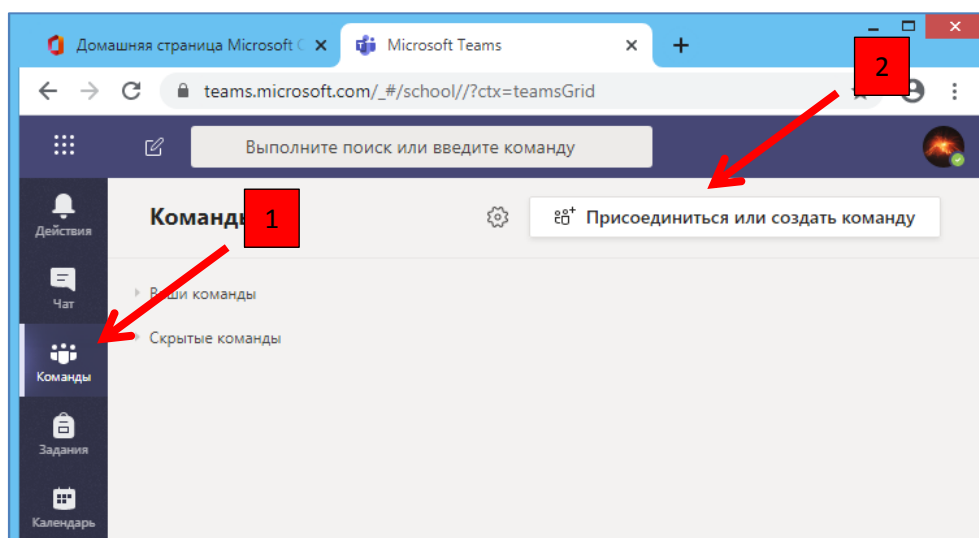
Домашняя страница Microsoft С ×
Microsoft Teams ×
+
teams.microsoft.com/_#/school//?ctx=teamsGrid
2
Выполните поиск или введите команду
Действия
Команды
1
Присоединиться или создать команду
Чат
В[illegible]ши команды
Команды
Скрытые команды
Задания
Календарь